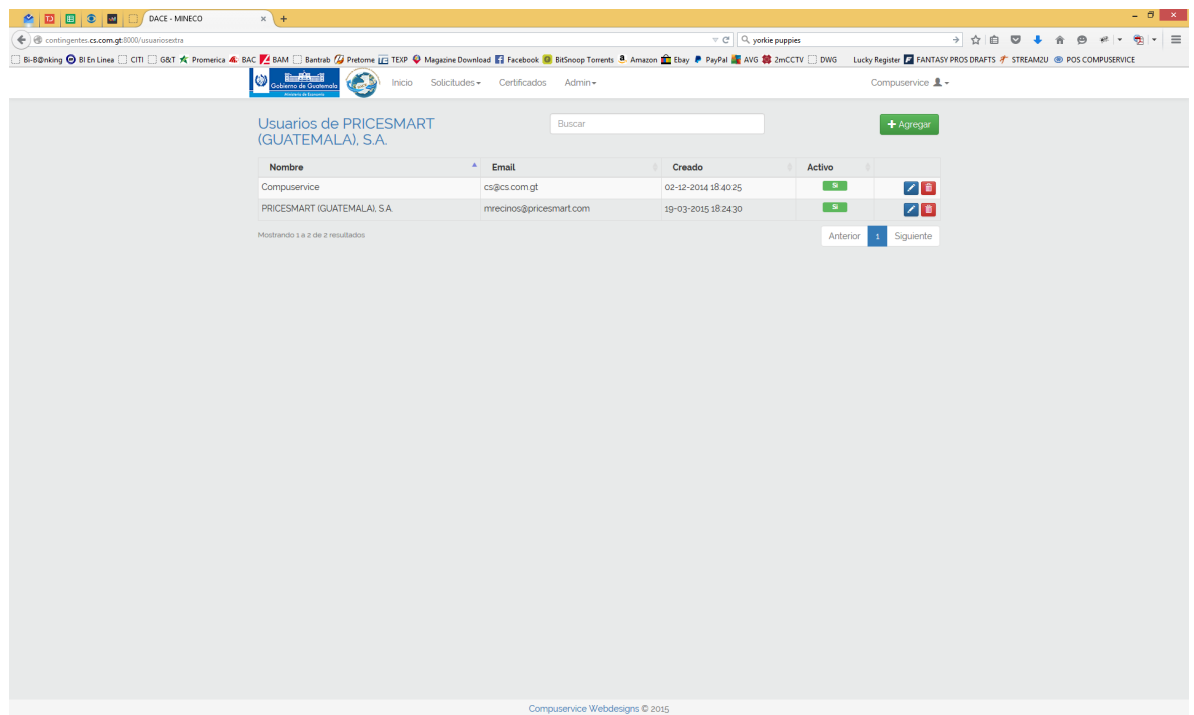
DACE - MINECO

contingentes.cs.com.gt:8000/usuariosextra

yorkie puppies

Bi-B@nking BI En Linea CITI G&T Promerica BAC BAM Bantrab Pretome TEXP Magazine Download Facebook BitSnoop Torrents Amazon Ebay PayPal AVG 2mCCTV DWG Lucky Register FANTASY PROS DRAFTS STREAM2U POS COMPUSERVICE

Gobierno de Guatemala
Ministerio de Economía

Inicio Solicitudes Certificados Admin

Compuservice

Usuarios de PRICESMART (GUATEMALA), S.A.

Buscar

+ Agregar

| Nombre | Email | Creado | Activo | |
|---|---|---|---|---|
| Compuservice | cs@cs.com.gt | 02-12-2014 18:40:25 | Si | |
| PRICESMART (GUATEMALA), S.A. | mrecinos@pricesmart.com | 19-03-2015 18:24:30 | Si | |

Mostrando 1 a 2 de 2 resultados

Anterior 1 Siguiente

Compuservice Webdesigns © 2015